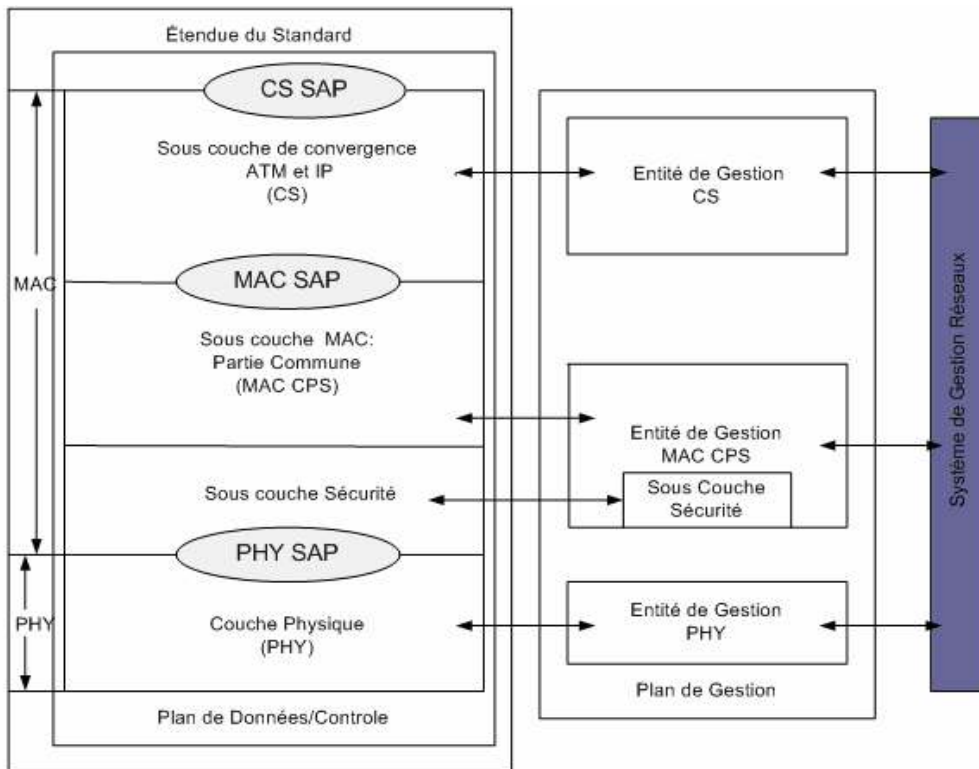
Étendue du Standard

CS SAP

Sous couche de convergence ATM et IP (CS)

MAC

MAC SAP

Sous couche MAC: Partie Commune (MAC CPS)

Sous couche Sécurité

PHY SAP

PHY

Couche Physique (PHY)

Plan de Données/Controle

Entité de Gestion CS

Entité de Gestion MAC CPS

Sous Couche Sécurité

Entité de Gestion PHY

Plan de Gestion

Système de Gestion Réseaux